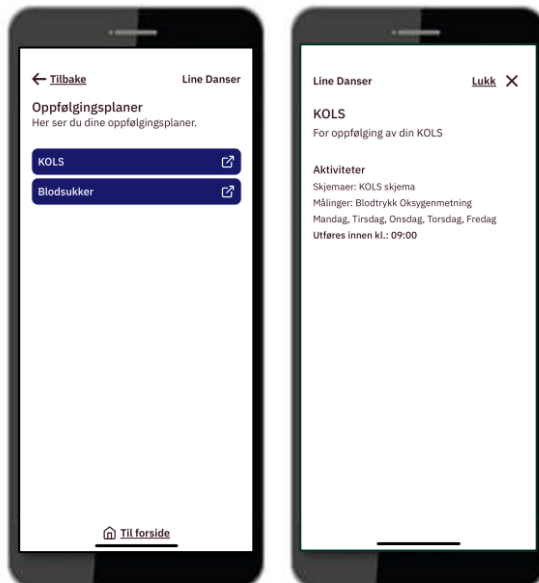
← Tilbake Line Danser

Oppfølgingsplaner
Her ser du dine oppfølgingsplaner.

KOLS

Blodsukker

Til forside

Line Danser Lukk ✕

KOLS
For oppfølging av din KOLS

Aktiviteter
Skjemaer: KOLS skjema
Målinger: Blodtrykk Oksygenmetning
Mandag, Tirsdag, Onsdag, Torsdag, Fredag
Utføres innen kl.: 09:00